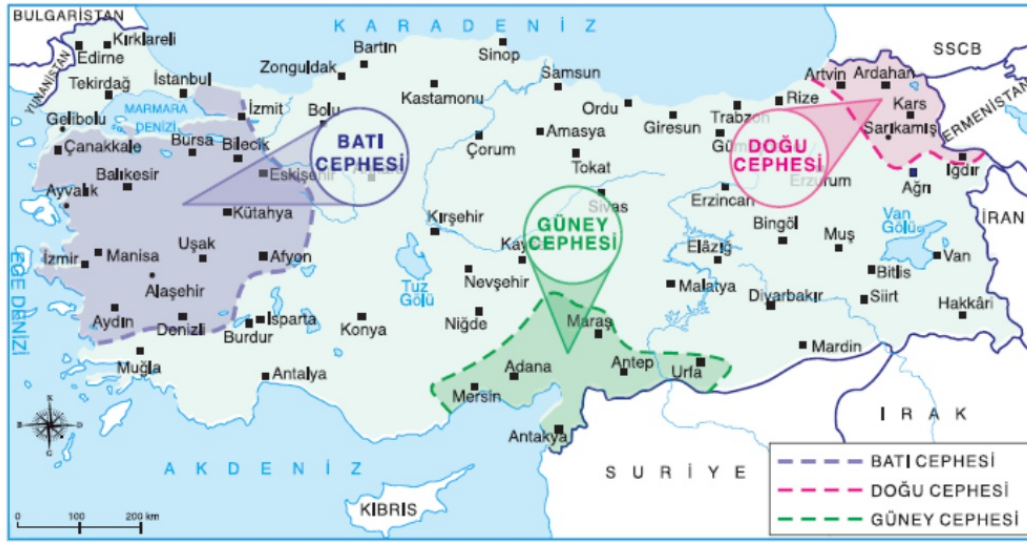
BULGARİSTAN
K A R A D E N İ Z
SSCB
YUNANİSTAN
Kırklareli
Edirne
Tekirdağ
İstanbul
Bartın
Sinop
Zonguldak
Samsun
Artvin
Ardahan
Kastamonu
Gelibolu
MARMARA DENİZİ
İzmit
Bolu
Ordu
Rize
Kars
ERMENİSTAN
Çanakkale
Bursa
Bilecik
BATI CEPHESİ
Amasya
Giresun
Trabzon
DOĞU CEPHESİ
Sarıkamış
Çorum
Güm
Eskişehir
Tokat
Iğdır
Balıkesir
Ayvalık
Erzurum
Ağrı
Kütahya
Sivas
Erzincan
GÜNEY CEPHESİ
İRAN
Kırşehir
Bingöl
Van Gölü
Uşak
Kay
Muş
İzmir
Manisa
Afyon
Elazığ
Van
EGE DENİZİ
Tuz Gölü
Nevşehir
Bitlis
Alaşehir
Malatya
Diyarbakır
Siirt
Hakkâri
Aydın
Denizli
Isparta
Niğde
Maraş
Konya
Burdur
Mardin
Adana
Antep
Muğla
Urfa
Antalya
Mersin
I R A K
Antakya
A K D E N İ Z
S U R İ Y E
KIBRIS
0 100 200 km
BATI CEPHESİ
DOĞU CEPHESİ
GÜNEY CEPHESİ